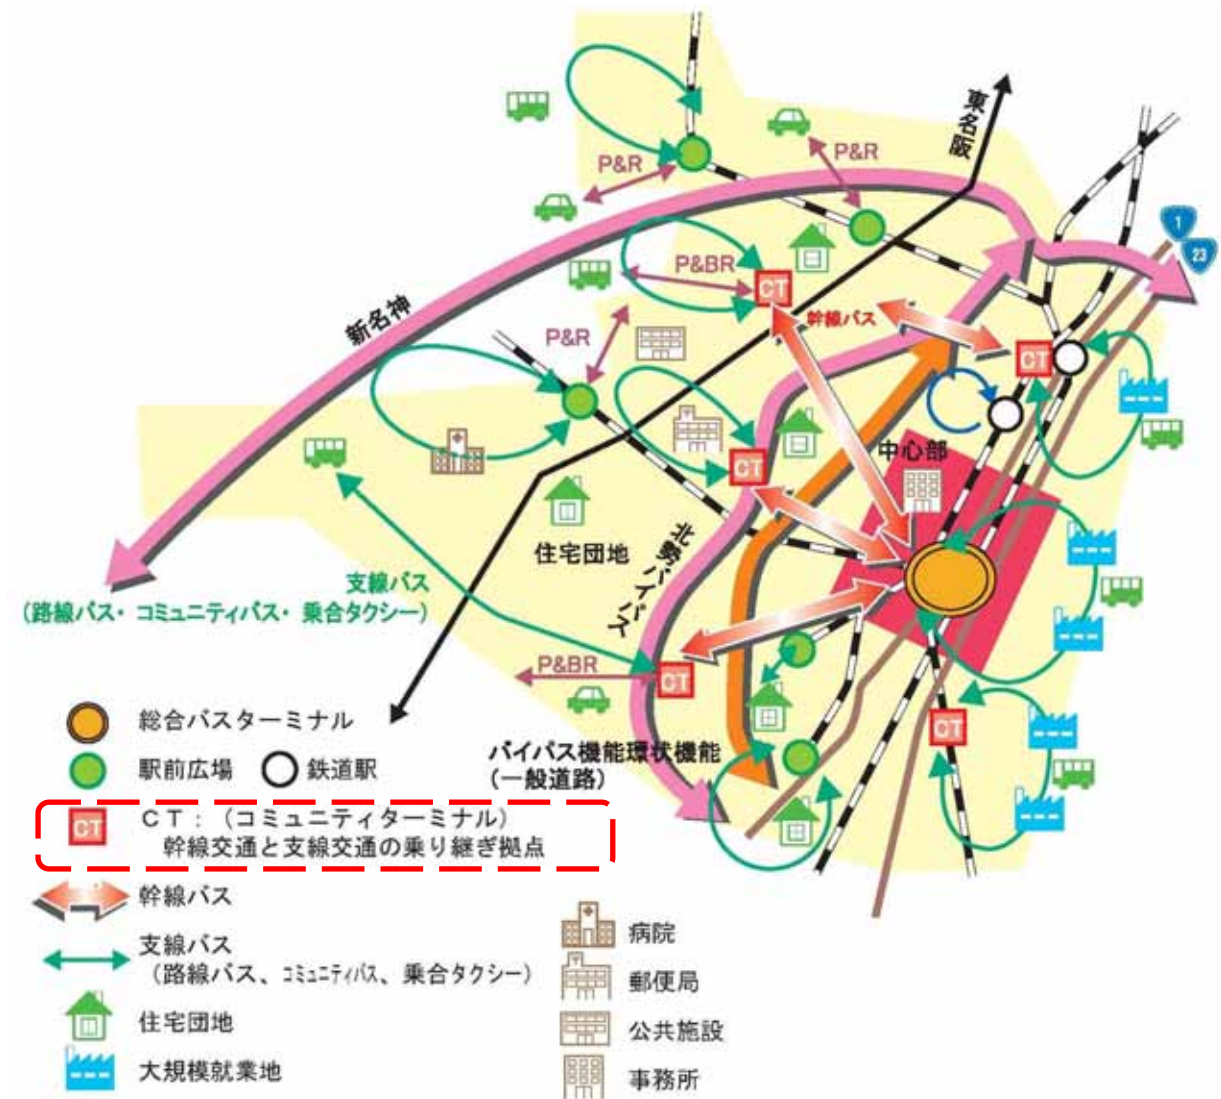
東名阪

1

23

P&R

P&R

P&BR

CT

幹線バス

新名神

P&R

CT

CT

中心部

住宅団地

北勢バイパス

支線バス
(路線バス・コミュニティバス・乗合タクシー)

P&BR

CT

CT

総合バスターミナル

駅前広場　鉄道駅

バイパス機能環状機能
(一般道路)

CT　CT:(コミュニティターミナル)
幹線交通と支線交通の乗り継ぎ拠点

幹線バス

支線バス
(路線バス、コミュニティバス、乗合タクシー)

住宅団地

大規模就業地

病院

郵便局

公共施設

事務所